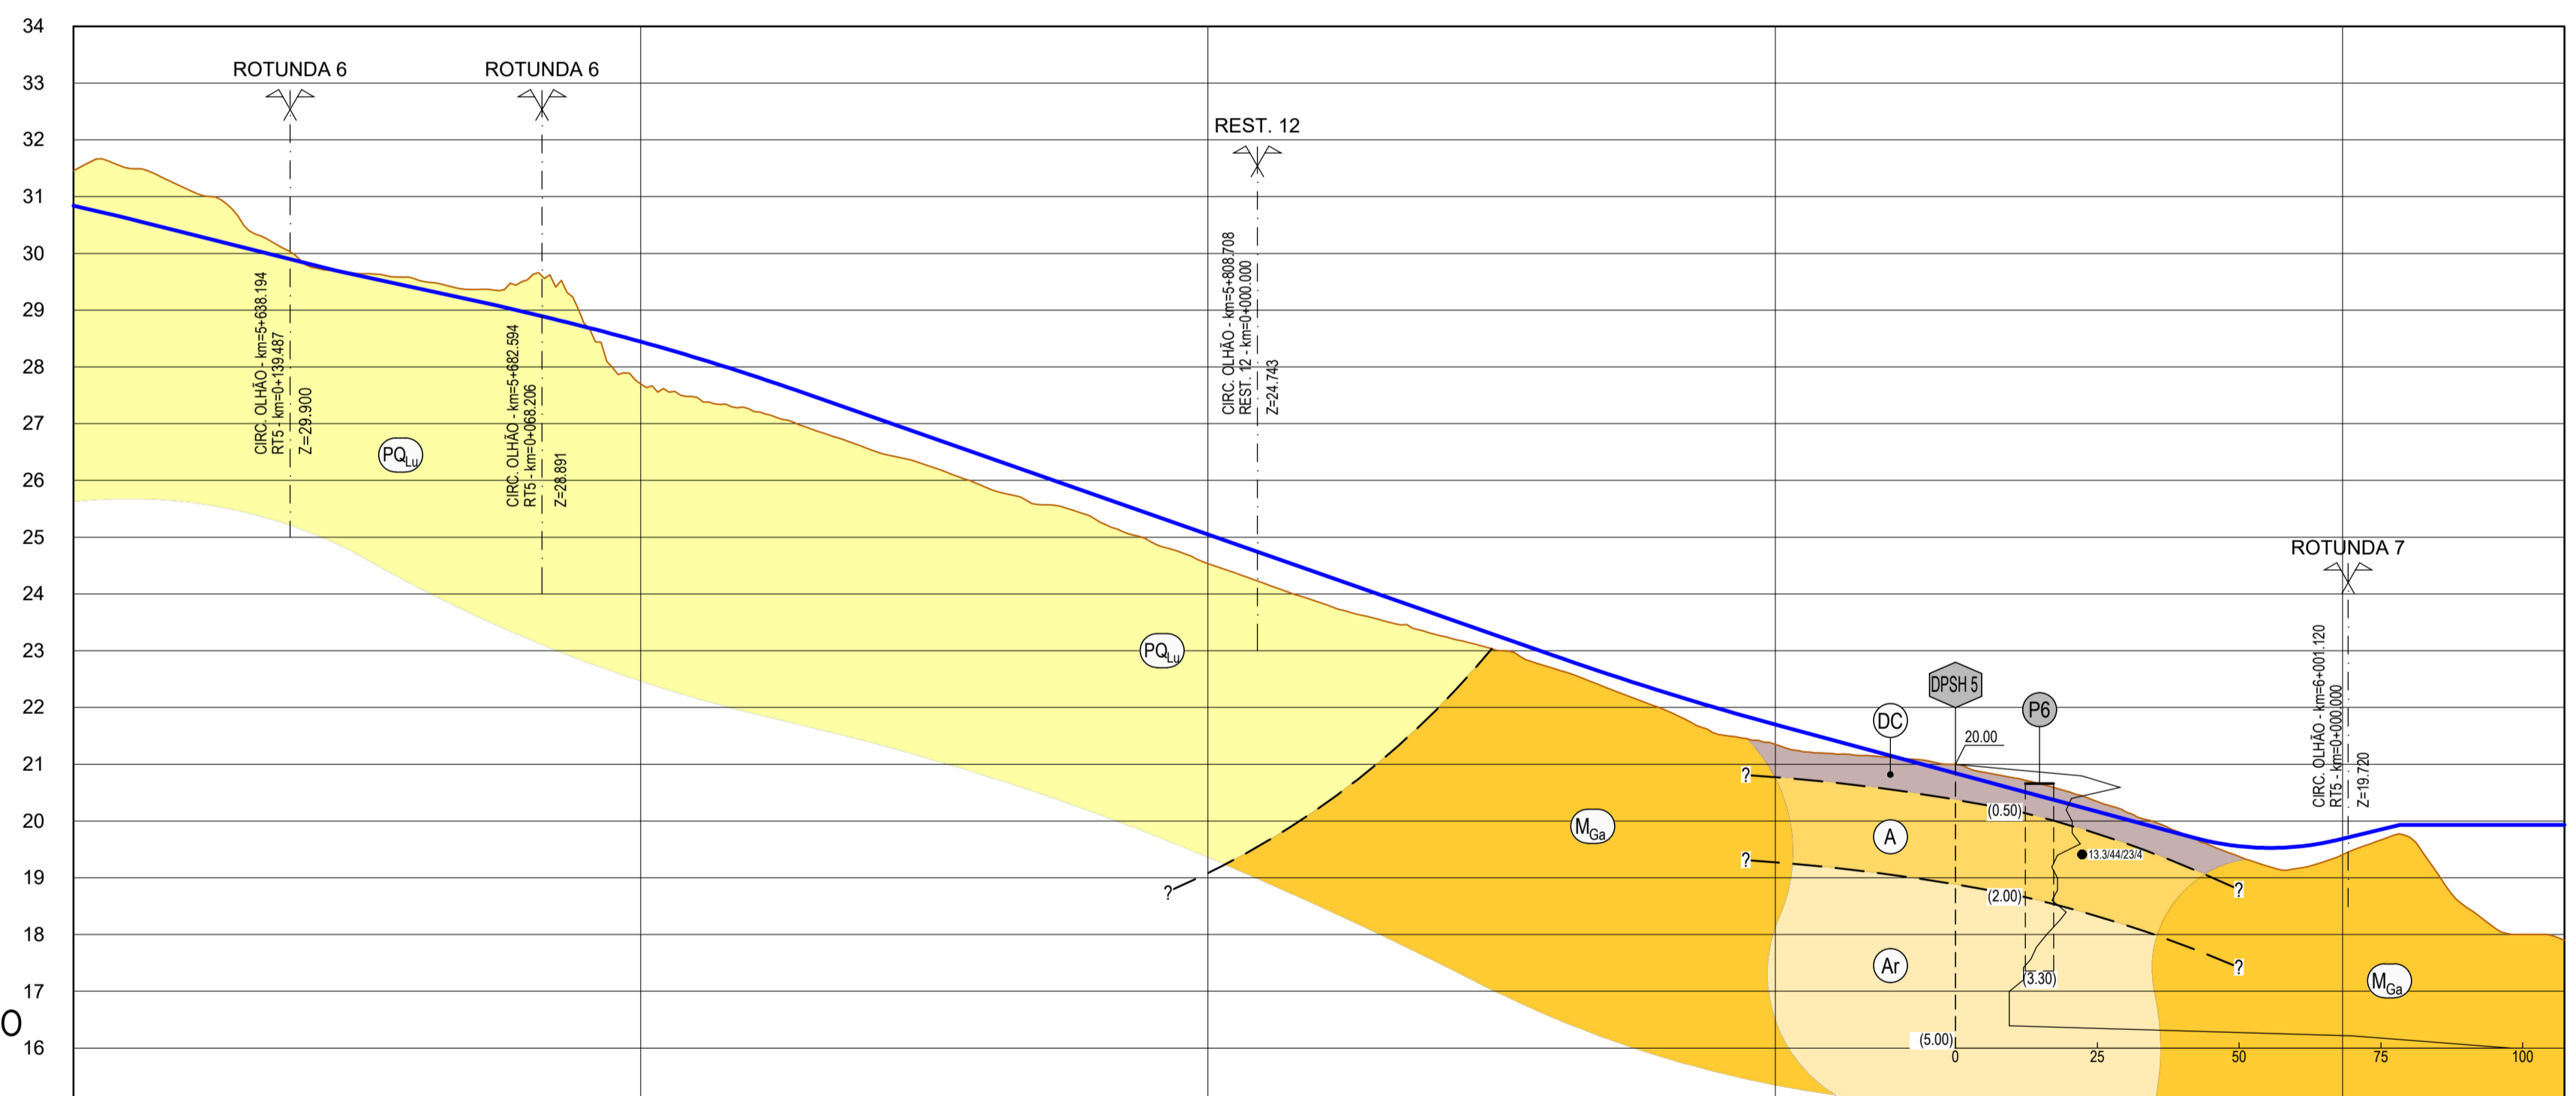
34
33
32
31
30
29
28
27
26
25
24
23
22
21
20
19
18
17
16
O

ROTUNDA 6
ROTUNDA 6
REST. 12
ROTUNDA 7

CIRC. OLHÃO - km=5+638.194
RT5 - km=0+139.487
Z=29.900

CIRC. OLHÃO - km=5+682.594
RT5 - km=0+068.206
Z=28.891

CIRC. OLHÃO - km=5+808.708
REST. 12 - km=0+000.000
Z=24.743

CIRC. OLHÃO - km=6+001.120
RT5 - km=0+000.000
Z=19.720

$PQ_{Lu}$
$PQ_{Lu}$
$M_{Ga}$
$M_{Ga}$
DPSH 5
P6
DC
20.00
?
?
?
?
?
(0.50)
A
13.3/44/23/4
(2.00)
Ar
(3.30)
(5.00)
0
25
50
75
100